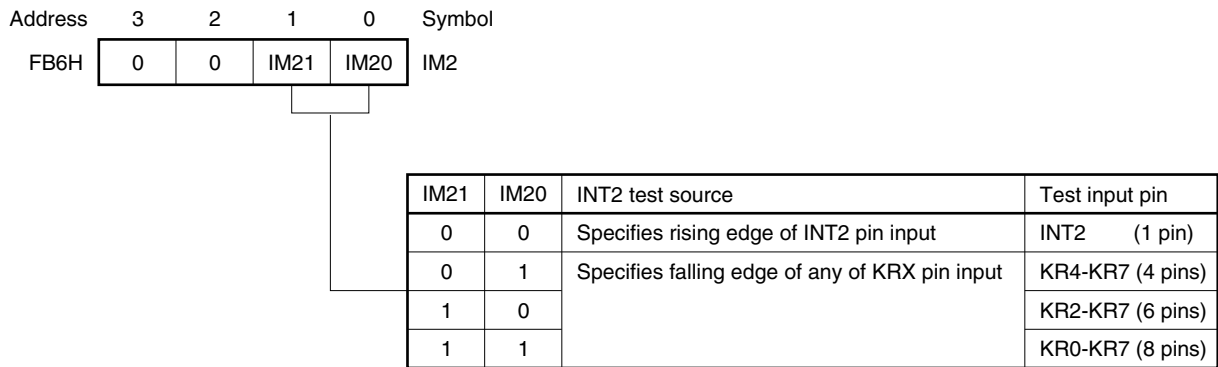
| Address | 3 | 2 | 1 | 0 | Symbol |
|---|---|---|---|---|---|
| FB6H | 0 | 0 | IM21 | IM20 | IM2 |

| IM21 | IM20 | INT2 test source | Test input pin |
|---|---|---|---|
| 0 | 0 | Specifies rising edge of INT2 pin input | INT2 (1 pin) |
| 0 | 1 | Specifies falling edge of any of KRX pin input | KR4-KR7 (4 pins) |
| 1 | 0 | | KR2-KR7 (6 pins) |
| 1 | 1 | | KR0-KR7 (8 pins) |